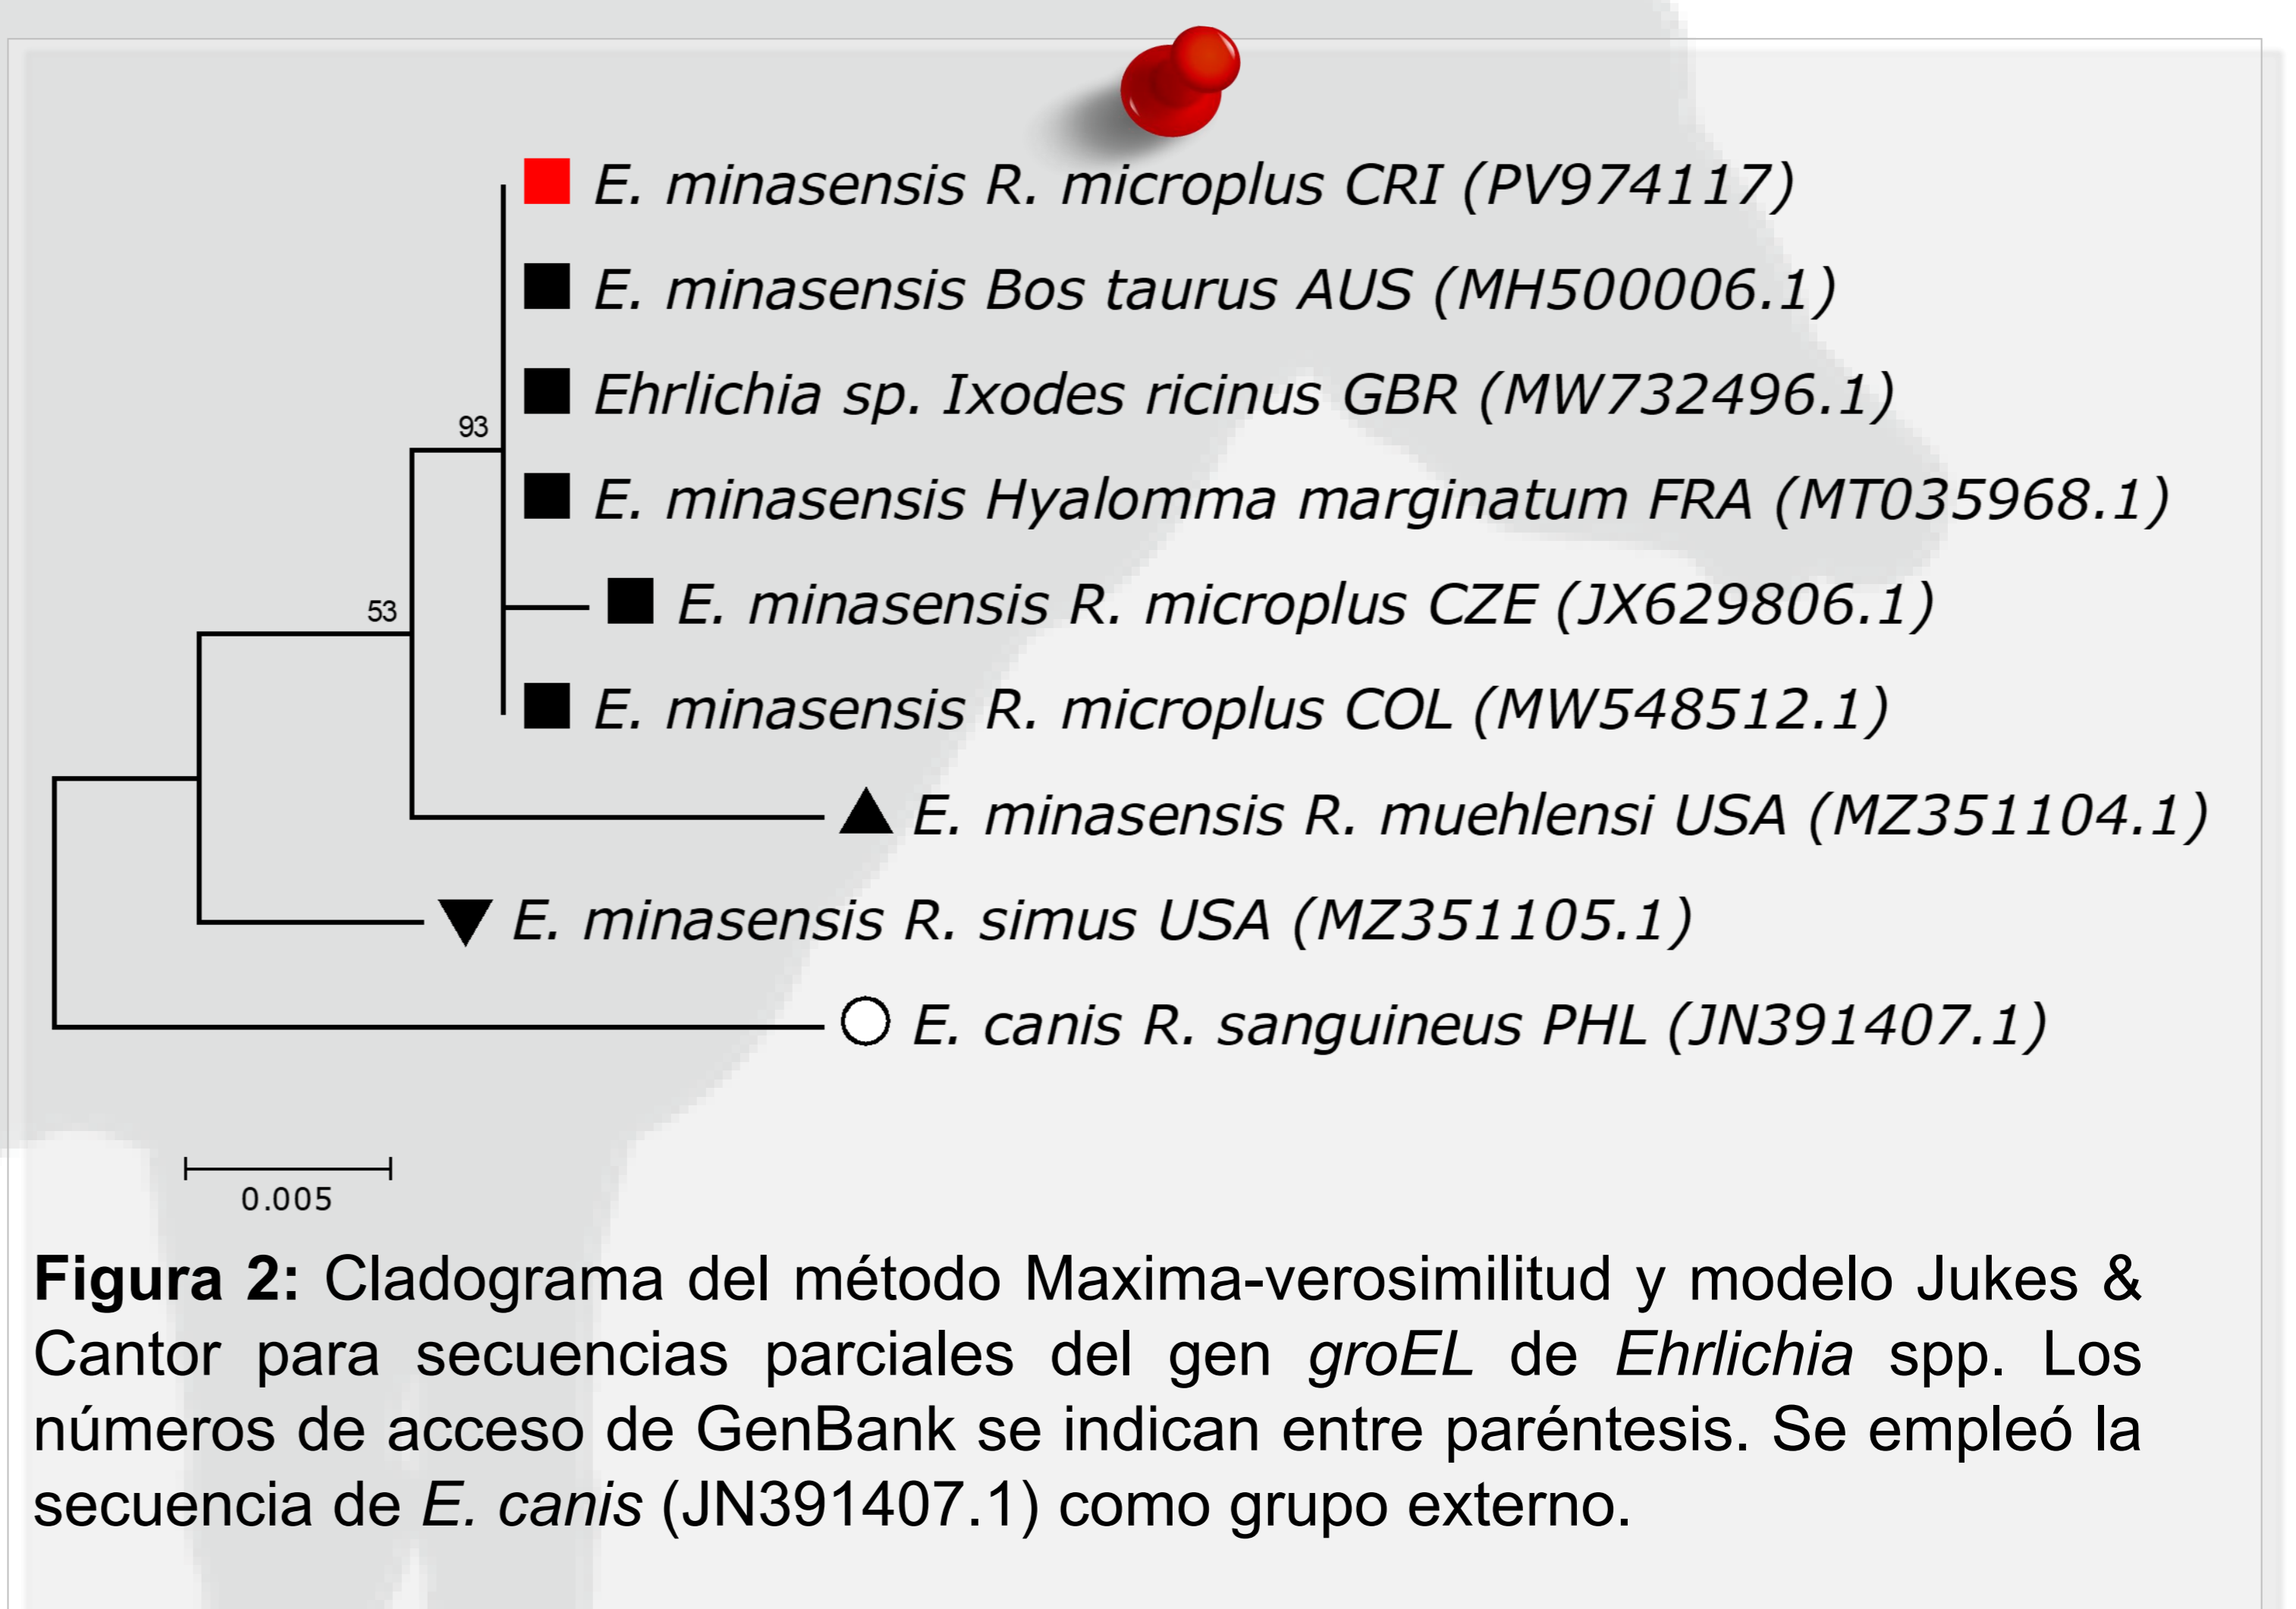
E. minasensis R. microplus CRI (PV974117)

E. minasensis Bos taurus AUS (MH500006.1)

Ehrlichia sp. Ixodes ricinus GBR (MW732496.1)

93

E. minasensis Hyalomma marginatum FRA (MT035968.1)

53

E. minasensis R. microplus CZE (JX629806.1)

E. minasensis R. microplus COL (MW548512.1)

E. minasensis R. muehlensi USA (MZ351104.1)

E. minasensis R. simus USA (MZ351105.1)

E. canis R. sanguineus PHL (JN391407.1)

0.005

**Figura 2:** Cladograma del método Maxima-verosimilitud y modelo Jukes & Cantor para secuencias parciales del gen *groEL* de *Ehrlichia* spp. Los números de acceso de GenBank se indican entre paréntesis. Se empleó la secuencia de *E. canis* (JN391407.1) como grupo externo.